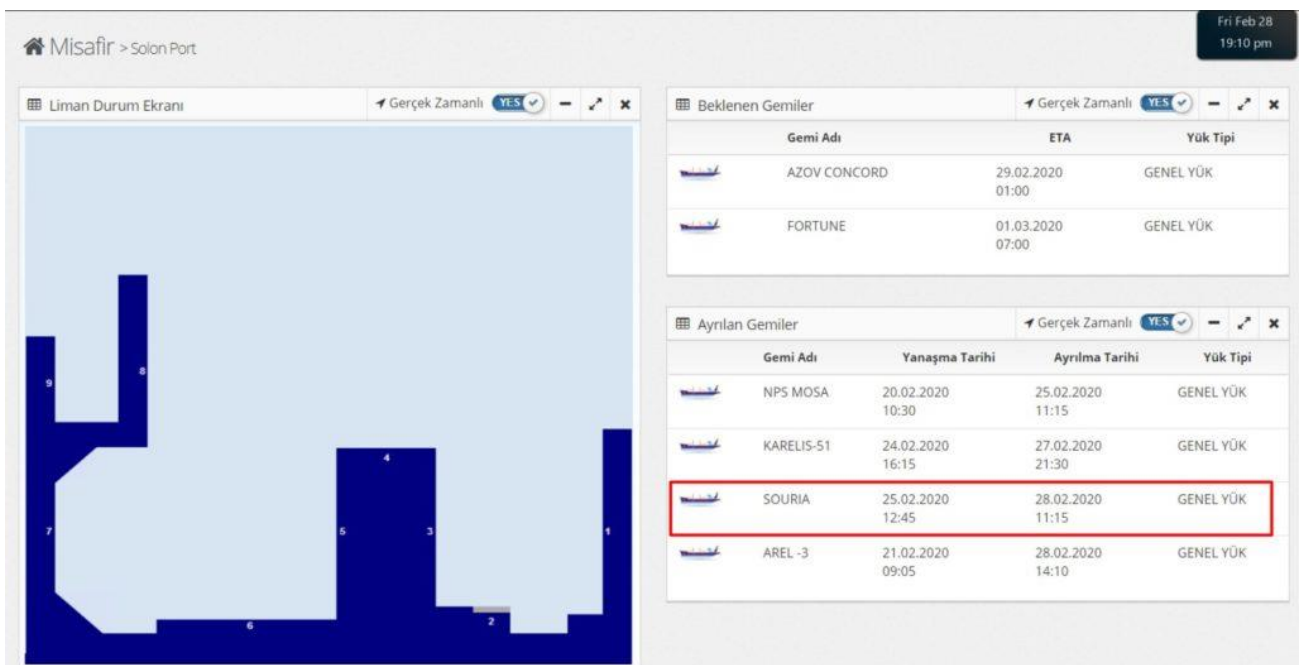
Misafir > Solon Port

Fri Feb 28
19:10 pm

Liman Durum Ekranı
Gerçek Zamanlı YES

9
8
4
7
5
3
1
6
2

Beklenen Gemiler
Gerçek Zamanlı YES

| Gemi Adı | ETA | Yük Tipi |
|---|---|---|
| AZOV CONCORD | 29.02.2020 01:00 | GENEL YÜK |
| FORTUNE | 01.03.2020 07:00 | GENEL YÜK |

Ayrılan Gemiler
Gerçek Zamanlı YES

| Gemi Adı | Yanaşma Tarihi | Ayrılma Tarihi | Yük Tipi |
|---|---|---|---|
| NPS MOSA | 20.02.2020 10:30 | 25.02.2020 11:15 | GENEL YÜK |
| KARELIS-51 | 24.02.2020 16:15 | 27.02.2020 21:30 | GENEL YÜK |
| SOURIA | 25.02.2020 12:45 | 28.02.2020 11:15 | GENEL YÜK |
| AREL -3 | 21.02.2020 09:05 | 28.02.2020 14:10 | GENEL YÜK |